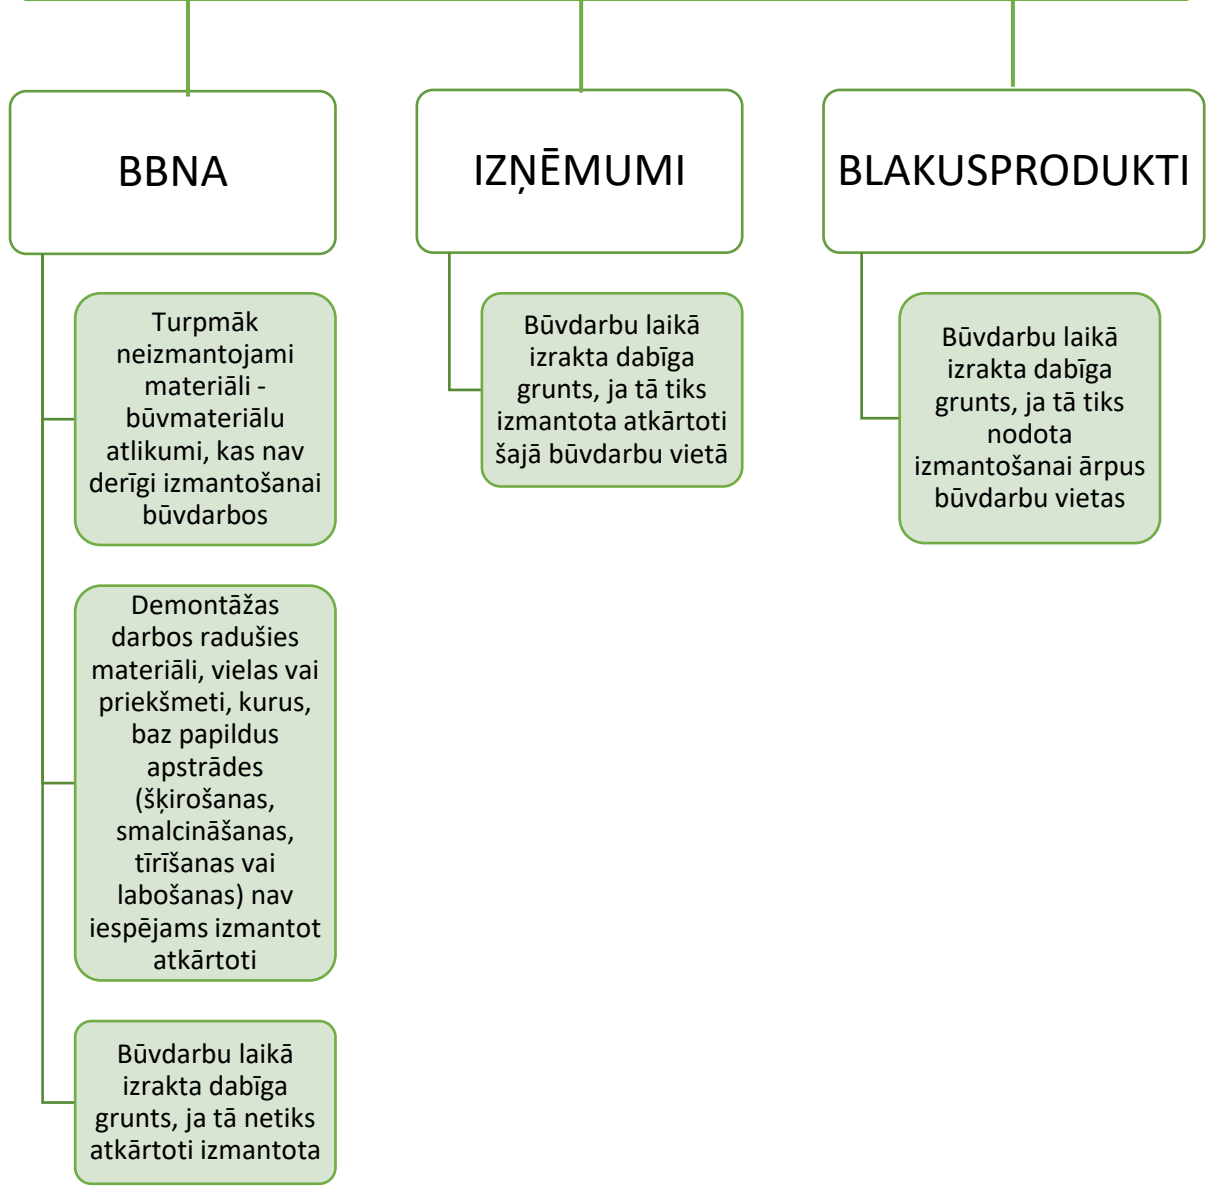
BBNA

Turpmāk neizmantojami materiāli - būvmateriālu atlikumi, kas nav derīgi izmantošanai būvdarbos

Demontāžas darbos radušies materiāli, vielas vai priekšmeti, kurus, baz papildus apstrādes (šķirošanas, smalcināšanas, tīrīšanas vai labošanas) nav iespējams izmantot atkārtoti

Būvdarbu laikā izrakta dabīga grunts, ja tā netiks atkārtoti izmantota

IZŅĒMUMI

Būvdarbu laikā izrakta dabīga grunts, ja tā tiks izmantota atkārtoti šajā būvdarbu vietā

BLAKUSPRODUKTI

Būvdarbu laikā izrakta dabīga grunts, ja tā tiks nodota izmantošanai ārpus būvdarbu vietas